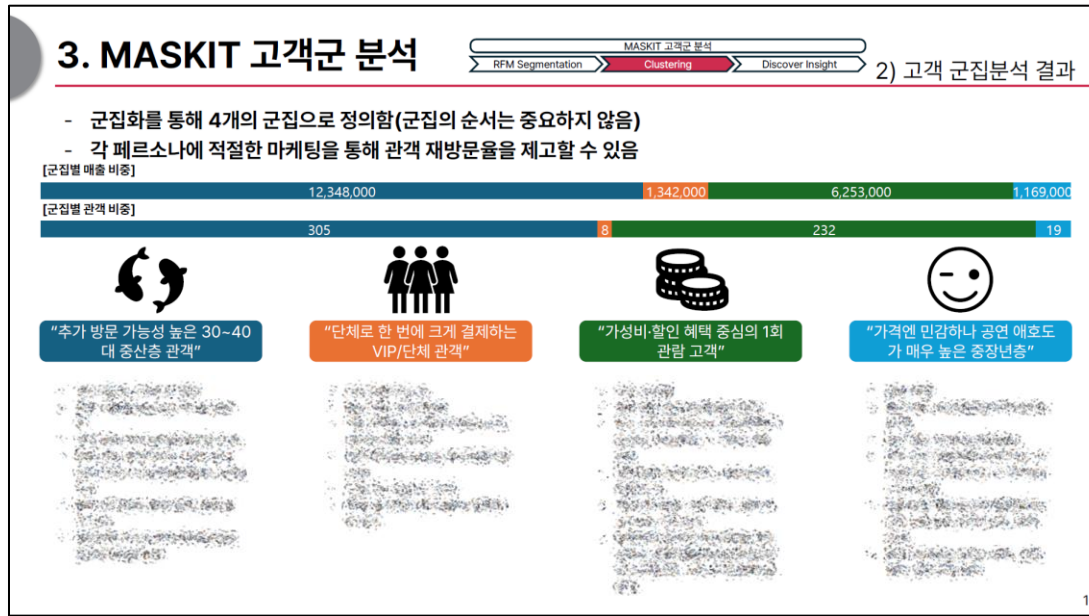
3. MASKIT 고객군 분석

MASKIT 고객군 분석

RFM Segmentation

Clustering

Discover Insight

2) 고객 군집분석 결과

- 군집화를 통해 4개의 군집으로 정의함(군집의 순서는 중요하지 않음)
- 각 페르소나에 적절한 마케팅을 통해 관객 재방문율을 제고할 수 있음

[군집별 매출 비중]

12,348,000 1,342,000 6,253,000 1,169,000

[군집별 관객 비중]

305 8 232 19

"추가 방문 가능성 높은 30~40대 중산층 관객"

"단체로 한 번에 크게 결제하는 VIP/단체 관객"

"가성비·할인 혜택 중심의 1회 관람 고객"

"가격엔 민감하나 공연 애호도가 매우 높은 중장년층"

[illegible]

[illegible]

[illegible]

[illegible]

1